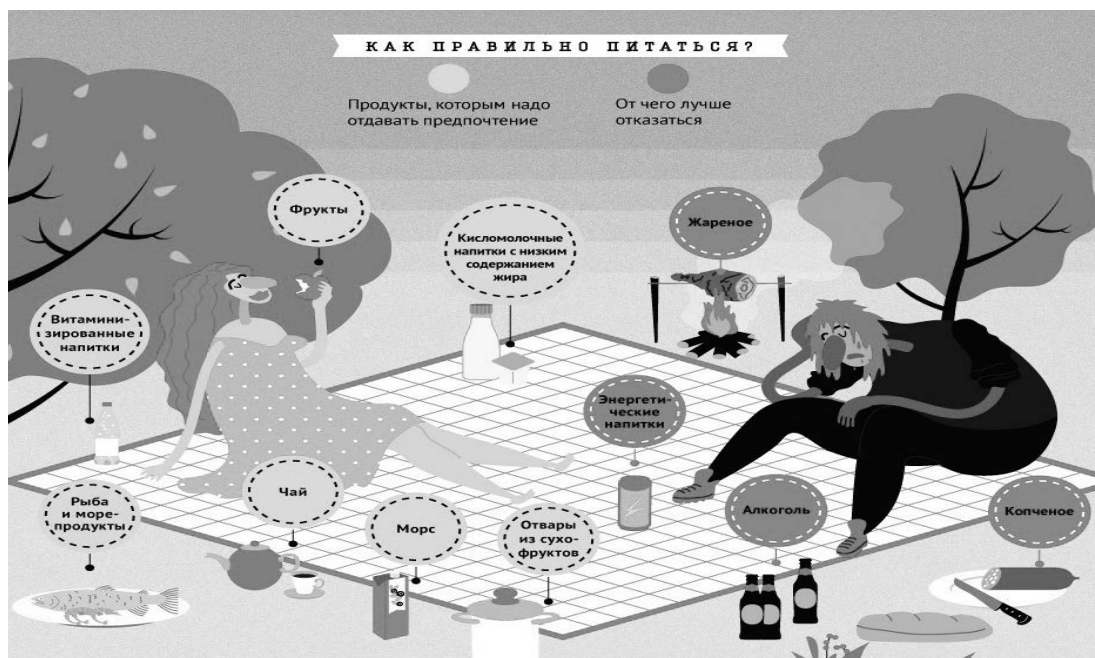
КАК ПРАВИЛЬНО ПИТАТЬСЯ?

Продукты, которым надо отдавать предпочтение

От чего лучше отказаться

Фрукты

Кисломолочные напитки с низким содержанием жира

Жареное

Витаминизированные напитки

Энергетические напитки

Рыба и морепродукты

Чай

Морс

Отвары из сухофруктов

Алкоголь

Копченое